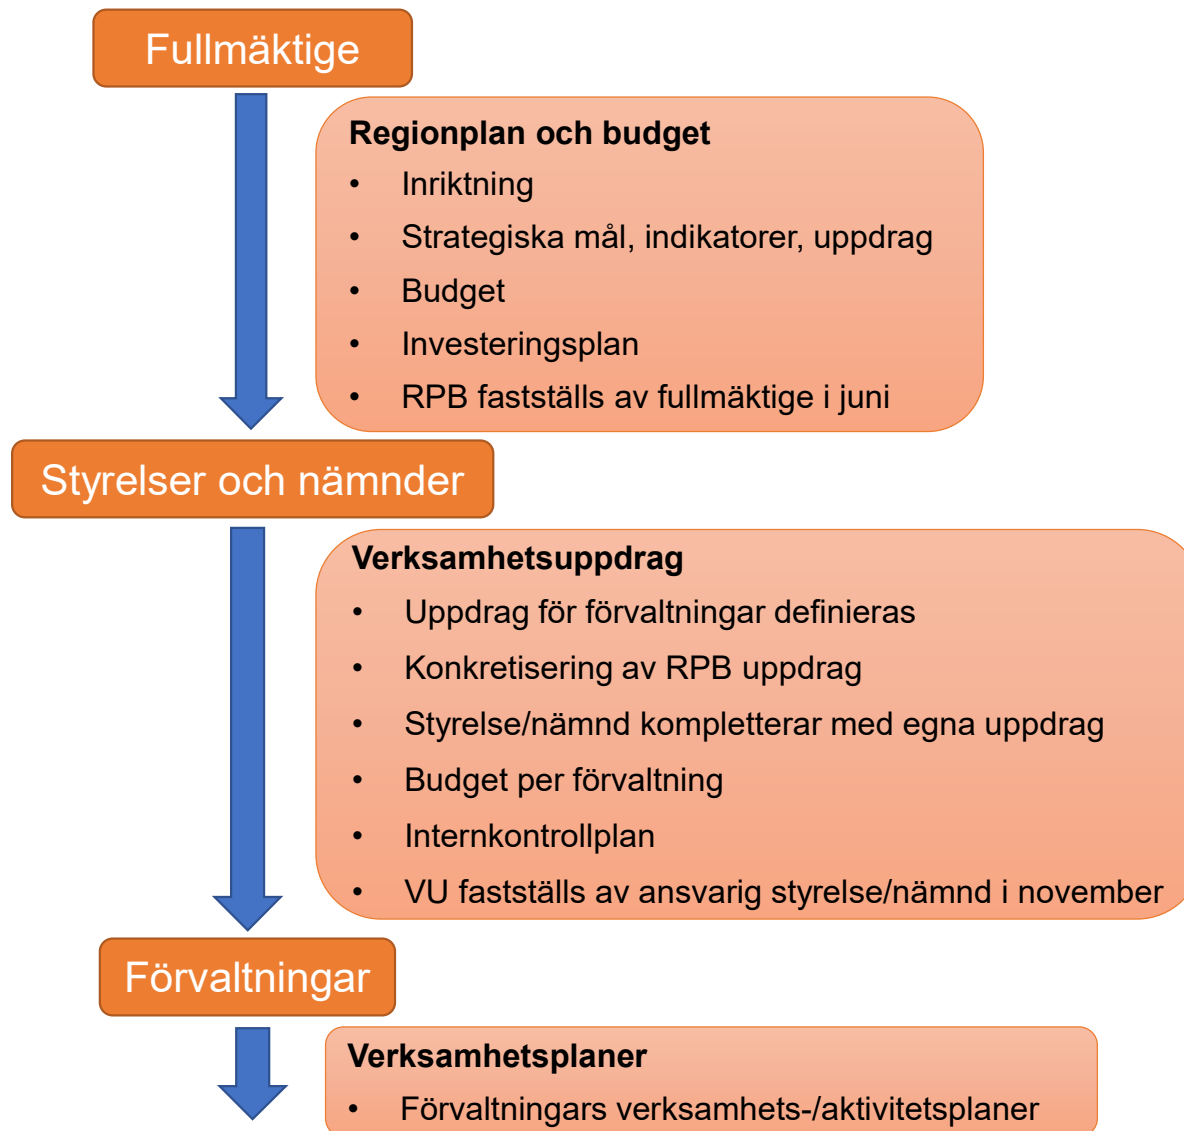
Fullmäktige

Regionplan och budget
- Inriktning
- Strategiska mål, indikatorer, uppdrag
- Budget
- Investeringsplan
- RPB fastställs av fullmäktige i juni

Styrelser och nämnder

Verksamhetsuppdrag
- Uppdrag för förvaltningar definieras
- Konkretisering av RPB uppdrag
- Styrelse/nämnd kompletterar med egna uppdrag
- Budget per förvaltning
- Internkontrollplan
- VU fastställs av ansvarig styrelse/nämnd i november

Förvaltningar

Verksamhetsplaner
- Förvaltningars verksamhets-/aktivitetsplaner